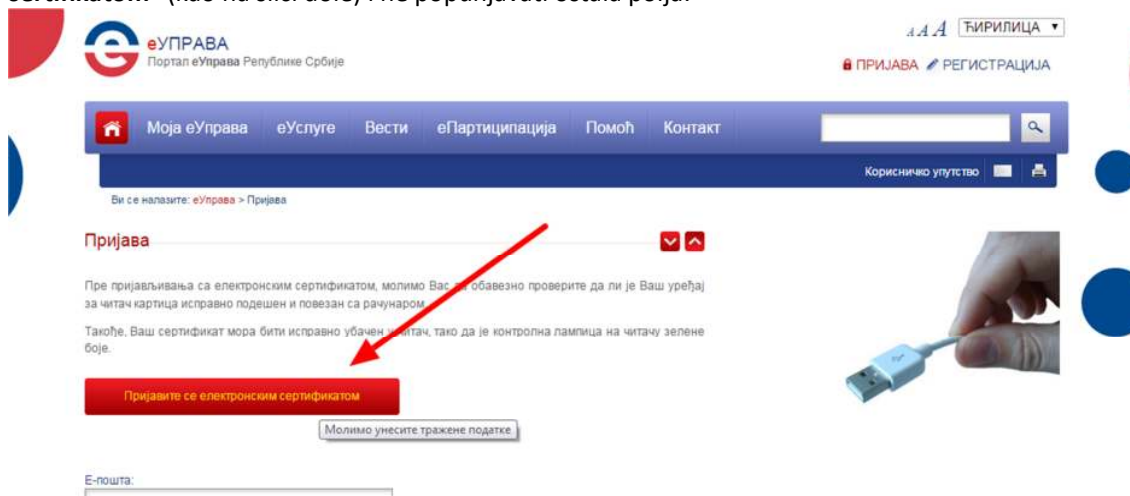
сертификатом" (као на слици доле) Не попуњавати остала поља.

еУПРАВА
Портал еУправа Републике Србије

A A A ЋИРИЛИЦА ▾

ПРИЈАВА РЕГИСТРАЦИЈА

Моја еУправа еУслуге Вести еПартиципација Помоћ Контакт

Корисничко упутство

Ви се налазите: еУправа > Пријава

Пријава

Пре пријављивања са електронским сертификатом, молимо Вас да обавезно проверите да ли је Ваш уређај за читач картица исправно подешен и повезан са рачунаром.

Такође, Ваш сертификат мора бити исправно убачен у читач, тако да је контролна лампица на читачу зелене боје.

Пријавите се електронским сертификатом

Молимо унесите тражене податке

Е-пошта: